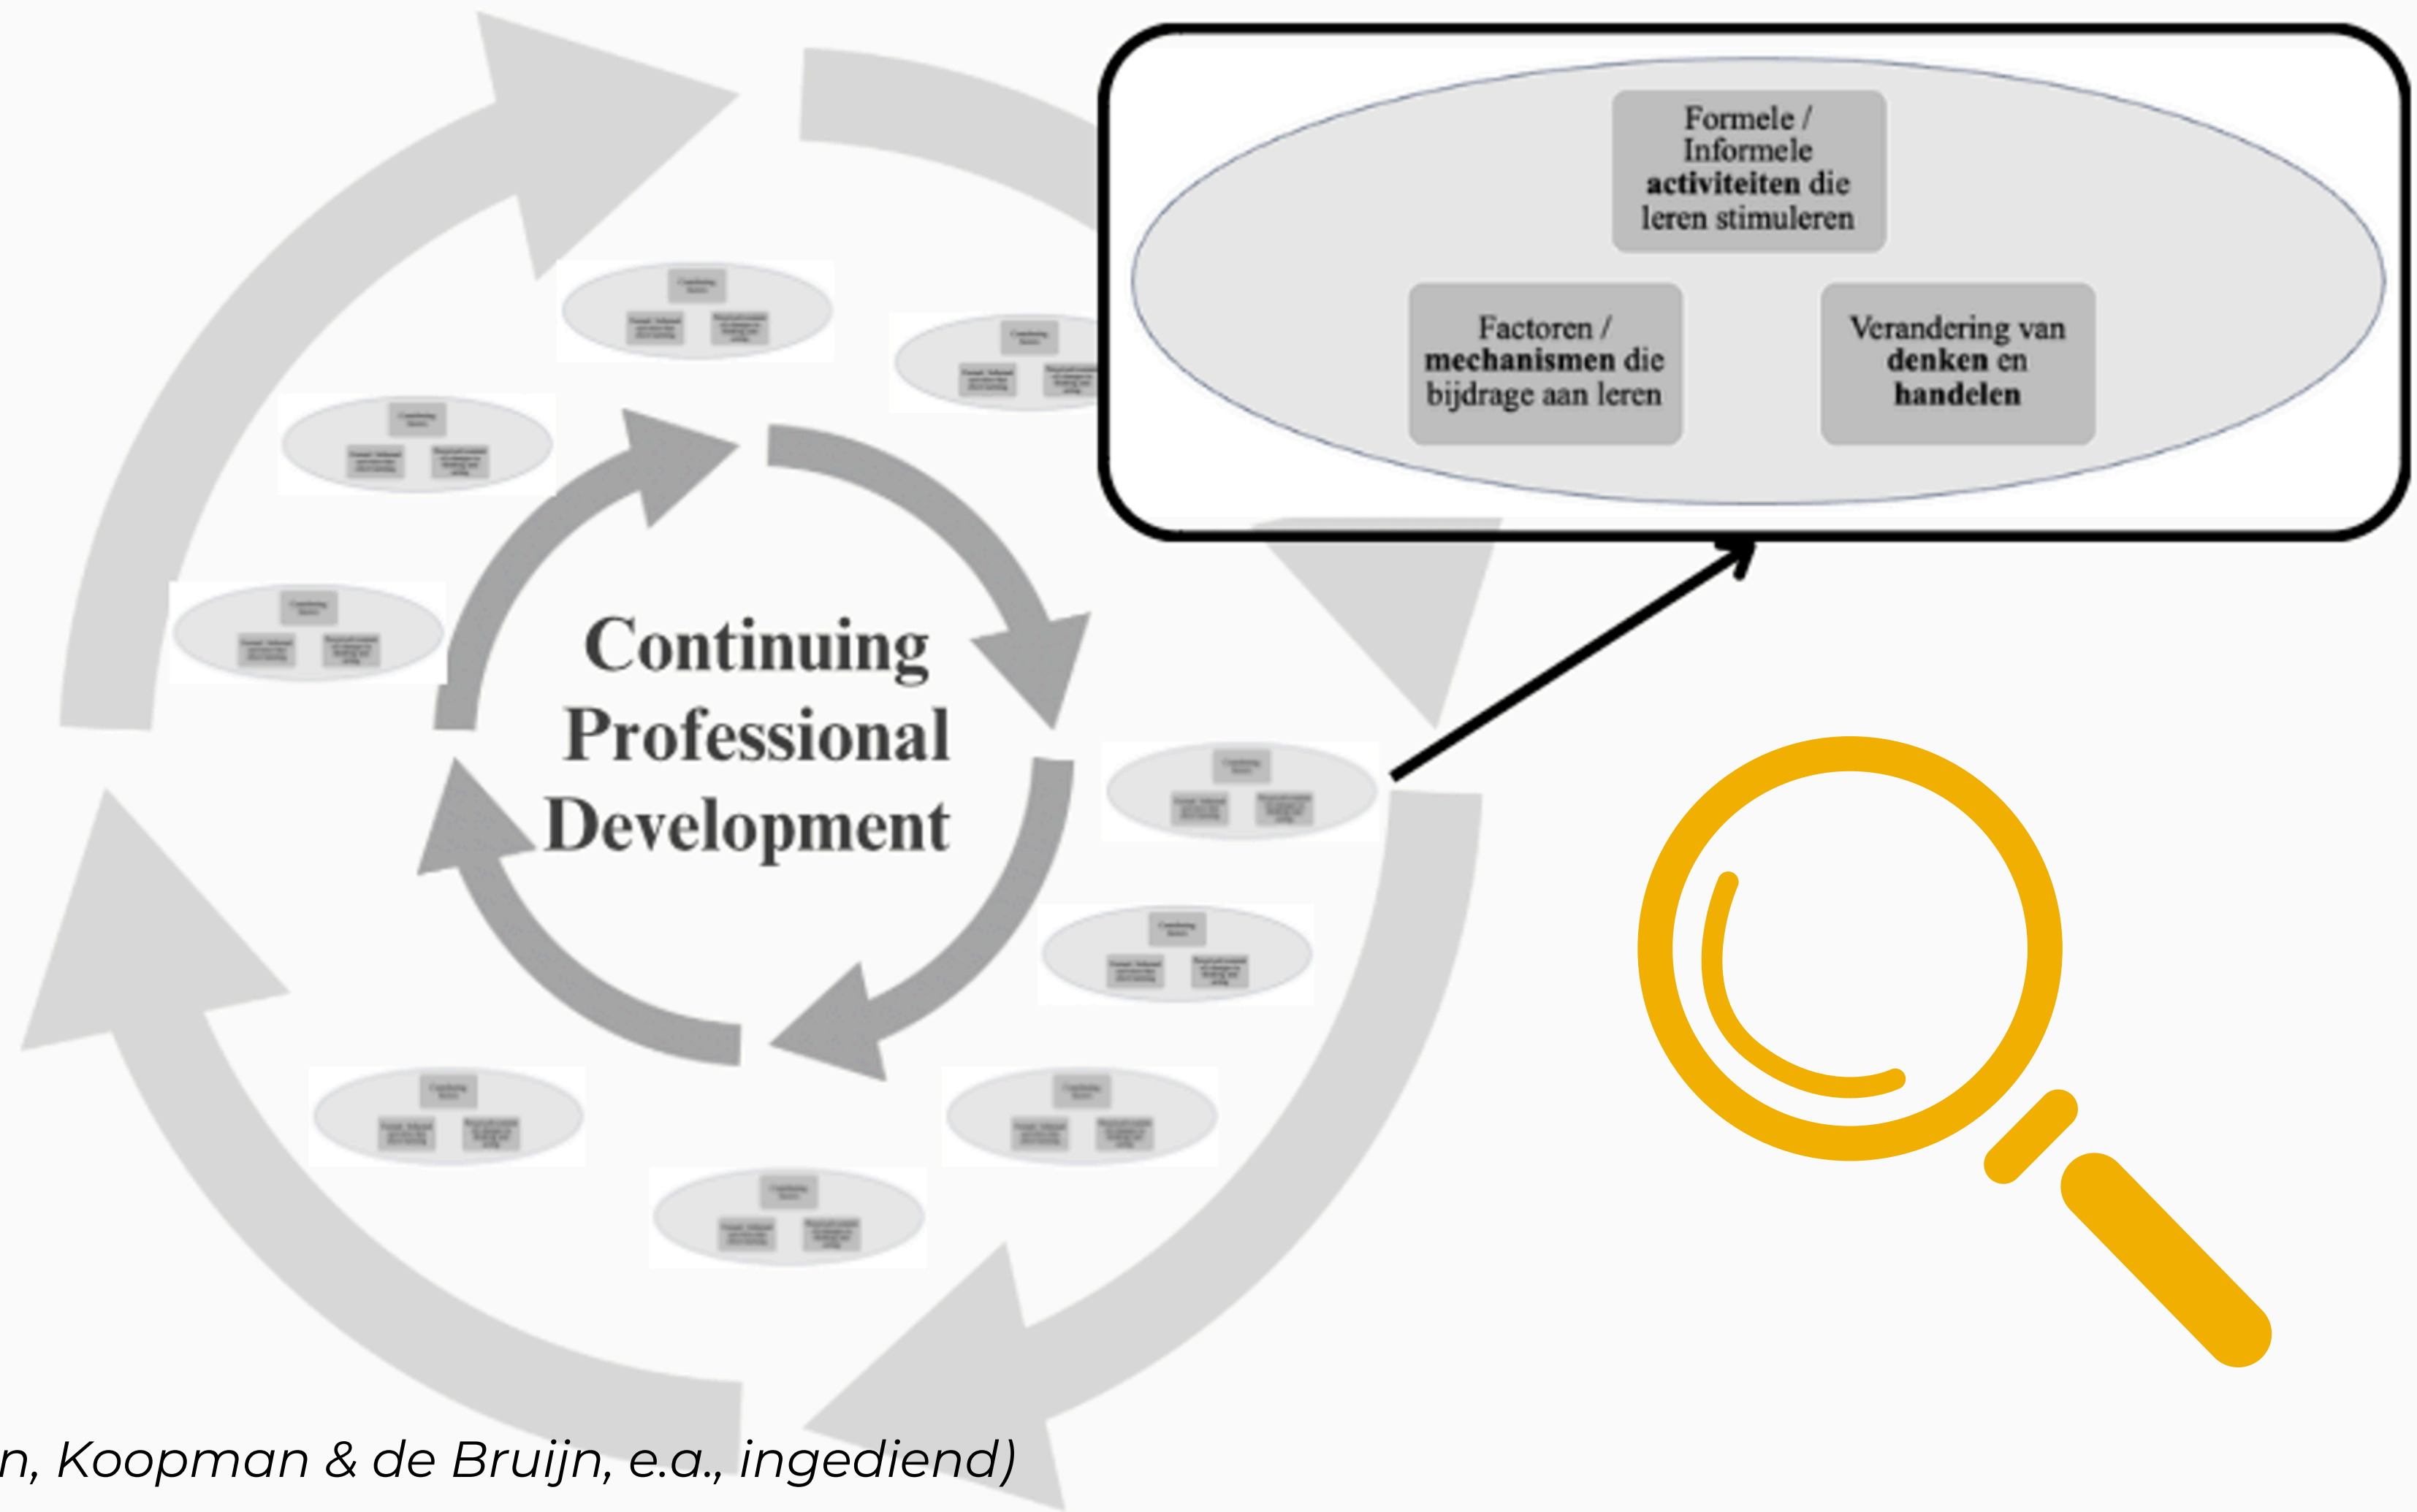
Formele / Informele **activiteiten** die leren stimuleren

Factoren / **mechanismen** die bijdrage aan leren

Verandering van **denken** en **handelen**

Continuing Professional Development

n, Koopman & de Bruijn, e.a., ingediend)